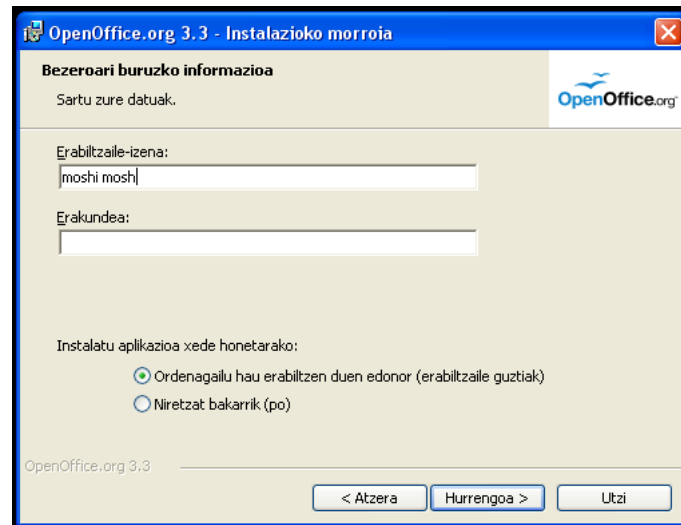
OpenOffice.org 3.3 - Instalazioko morroia

Bezeroari buruzko informazioa

Sartu zure datuak.

OpenOffice.org

Erabiltzaile-izena:

moshi mosh

Erakundea:

Instalatu aplikazioa xede honetarako:

Ordenagailu hau erabiltzen duen edonor (erabiltzaile guztiak)

Niretzat bakarrik (po)

OpenOffice.org 3.3

< Atzera

Hurrengoa >

Utzi